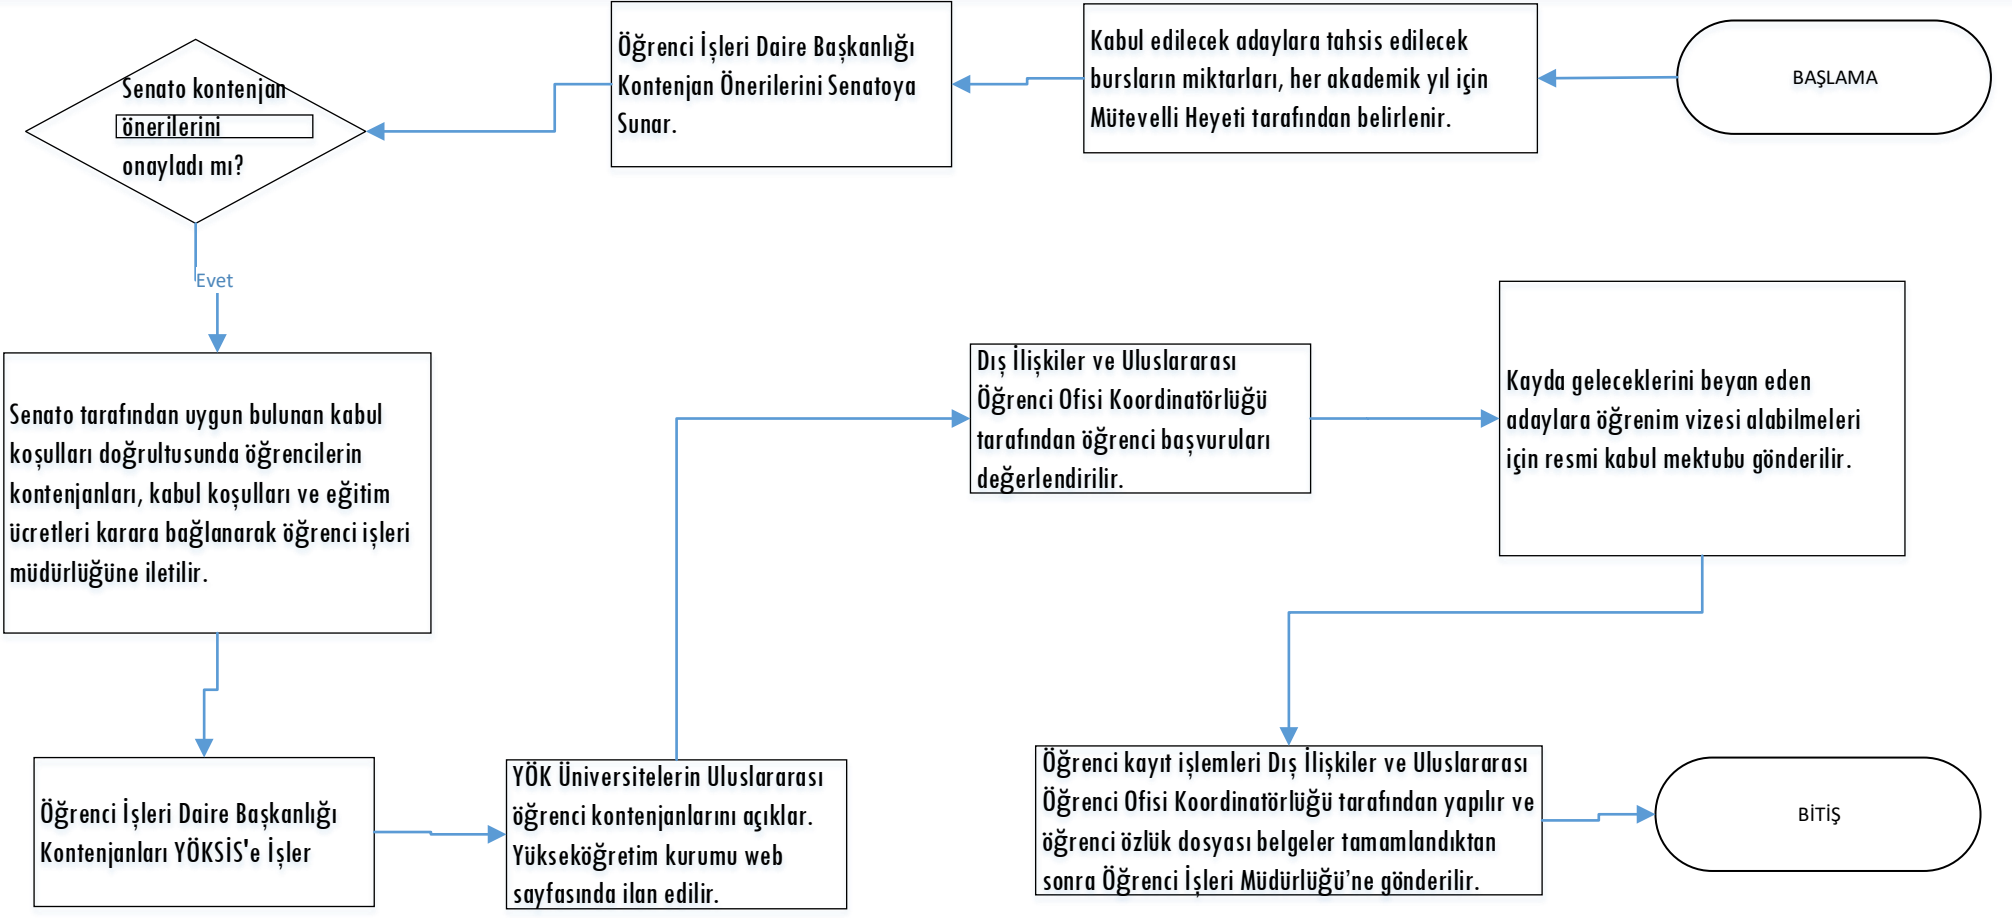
BAŞLAMA

Kabul edilecek adaylara tahsis edilecek bursların miktarları, her akademik yıl için Mütevelli Heyeti tarafından belirlenir.

Öğrenci İşleri Daire Başkanlığı Kontenjan Önerilerini Senatoya Sunar.

Senato kontenjan önerilerini onayladı mı?

Evet

Senato tarafından uygun bulunan kabul koşulları doğrultusunda öğrencilerin kontenjanları, kabul koşulları ve eğitim ücretleri karara bağlanarak öğrenci işleri müdürlüğüne iletilir.

Öğrenci İşleri Daire Başkanlığı Kontenjanları YÖKSİS'e İşler

YÖK Üniversitelerin Uluslararası öğrenci kontenjanlarını açıklar. Yükseköğretim kurumu web sayfasında ilan edilir.

Dış İlişkiler ve Uluslararası Öğrenci Ofisi Koordinatörlüğü tarafından öğrenci başvuruları değerlendirilir.

Kayda geleceklerini beyan eden adaylara öğrenim vizesi alabilmeleri için resmi kabul mektubu gönderilir.

Öğrenci kayıt işlemleri Dış İlişkiler ve Uluslararası Öğrenci Ofisi Koordinatörlüğü tarafından yapılır ve öğrenci özlük dosyası belgeler tamamlandıktan sonra Öğrenci İşleri Müdürlüğü'ne gönderilir.

BİTİŞ